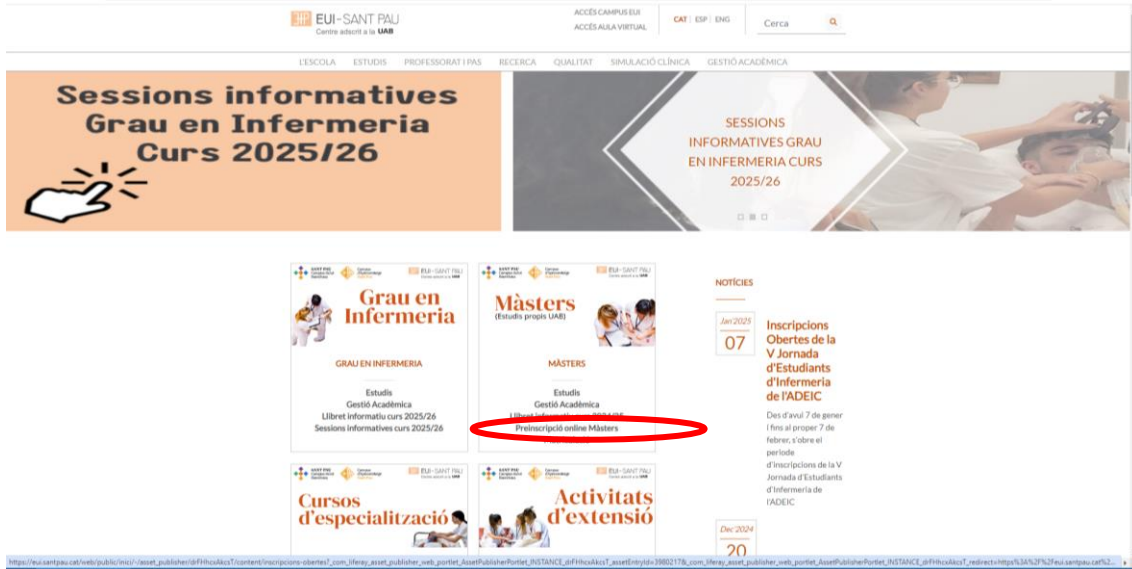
EUI-SANT PAU
Centre adscrit a la UAB

ACCÉS CAMPUS EUI
ACCÉS AULA VIRTUAL

CAT | ESP | ENG

Cerca

L'ESCOLA ESTUDIS PROFESSORAT I PAS RECERCA QUALITAT SIMULACIÓ CLÍNICA GESTIÓ ACADÈMICA

Sessions informatives Grau en Infermeria Curs 2025/26

SESSIONS INFORMATIVES GRAU EN INFERMERIA CURS 2025/26

SANT PAU Campus Salut Barcelona | Campus d'aprenentatge | EUI-SANT PAU Centre adscrit a la UAB

Grau en Infermeria

GRAU EN INFERMERIA

Estudis
Gestió Acadèmica
Llibret informatiu curs 2025/26
Sessions informatives curs 2025/26

SANT PAU Campus Salut Barcelona | Campus d'aprenentatge | EUI-SANT PAU Centre adscrit a la UAB

Màsters
(Estudis propis UAB)

MÀSTERS

Estudis
Gestió Acadèmica
Llibret informatiu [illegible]
Preinscripció online Màsters
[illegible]

NOTÍCIES

Jan 2025
07

Inscripcions Obertes de la V Jornada d'Estudiants d'Infermeria de l'ADEIC

Des d'avui 7 de gener i fins al proper 7 de febrer, s'obre el període d'inscripcions de la V Jornada d'Estudiants d'Infermeria de l'ADEIC

Dec 2024
20

SANT PAU Campus Salut Barcelona | Campus d'aprenentatge | EUI-SANT PAU Centre adscrit a la UAB

Cursos d'especialització

SANT PAU Campus Salut Barcelona | Campus d'aprenentatge | EUI-SANT PAU Centre adscrit a la UAB

Activitats d'extensió

https://eui.santpau.cat/web/public/inici/-/asset_publisher/drFHhcxAkcsT/content/inscripcions-obertes?_com_liferay_asset_publisher_web_portlet_AssetPublisherPortlet_INSTANCE_drFHhcxAkcsT_assetEntryId=3980217&_com_liferay_asset_publisher_web_portlet_AssetPublisherPortlet_INSTANCE_drFHhcxAkcsT_redirect=https%3A%2F%2Feui.santpau.cat%2...